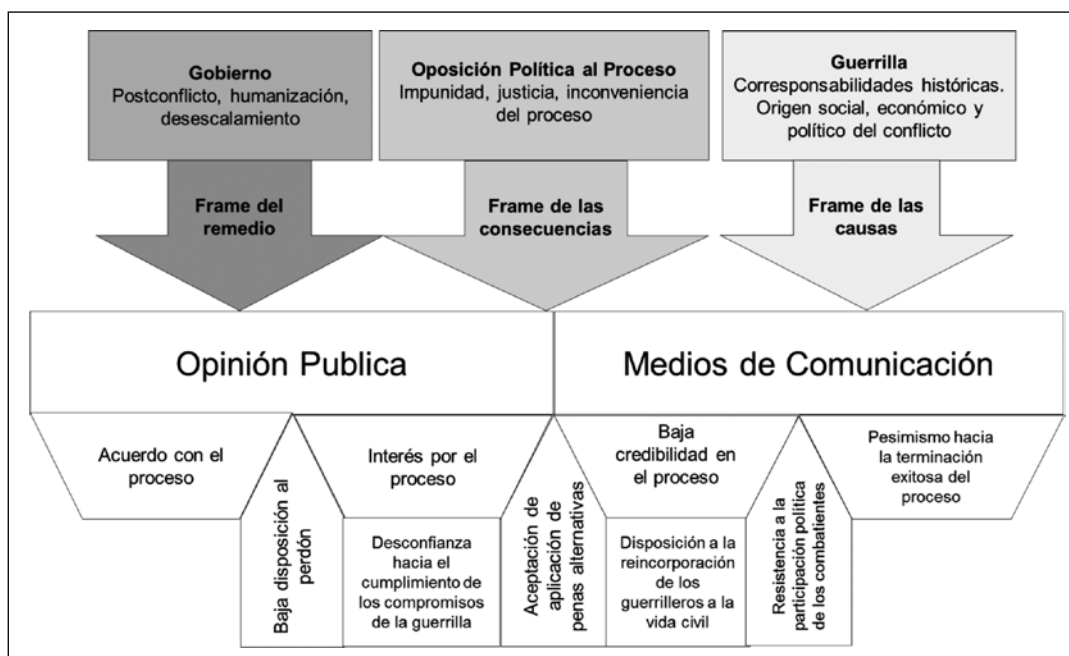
Gobierno
Postconflicto, humanización, desescalamiento

Frame del remedio

Oposición Política al Proceso
Impunidad, justicia, inconveniencia del proceso

Frame de las consecuencias

Guerrilla
Corresponsabilidades históricas. Origen social, económico y político del conflicto

Frame de las causas

Opinión Publica

Medios de Comunicación

Acuerdo con el proceso

Baja disposición al perdón

Interés por el proceso

Desconfianza hacia el cumplimiento de los compromisos de la guerrilla

Aceptación de aplicación de penas alternativas

Baja credibilidad en el proceso

Disposición a la reincorporación de los guerrilleros a la vida civil

Resistencia a la participación política de los combatientes

Pesimismo hacia la terminación exitosa del proceso